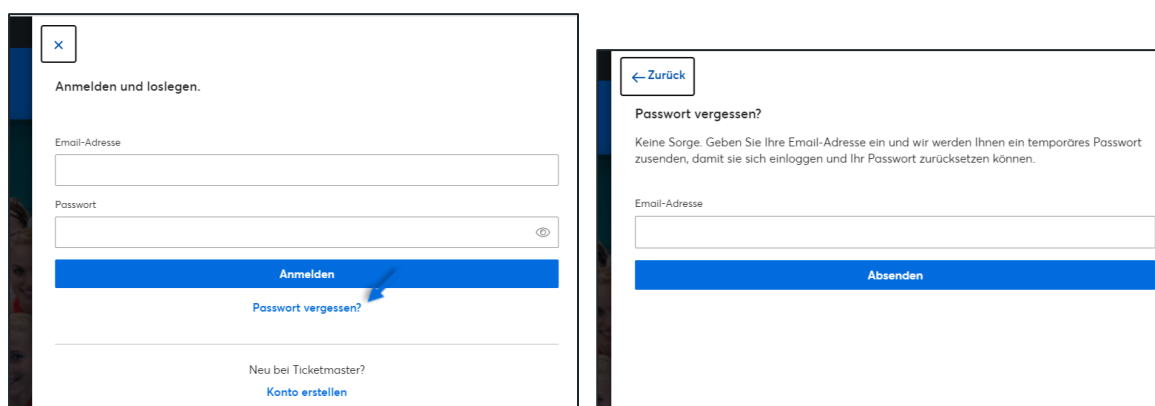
×

Anmelden und loslegen.

Email-Adresse

Passwort

Anmelden

Passwort vergessen?

Neu bei Ticketmaster?

Konto erstellen

← Zurück

Passwort vergessen?

Keine Sorge. Geben Sie Ihre Email-Adresse ein und wir werden Ihnen ein temporäres Passwort zusenden, damit sie sich einloggen und Ihr Passwort zurücksetzen können.

Email-Adresse

Absenden